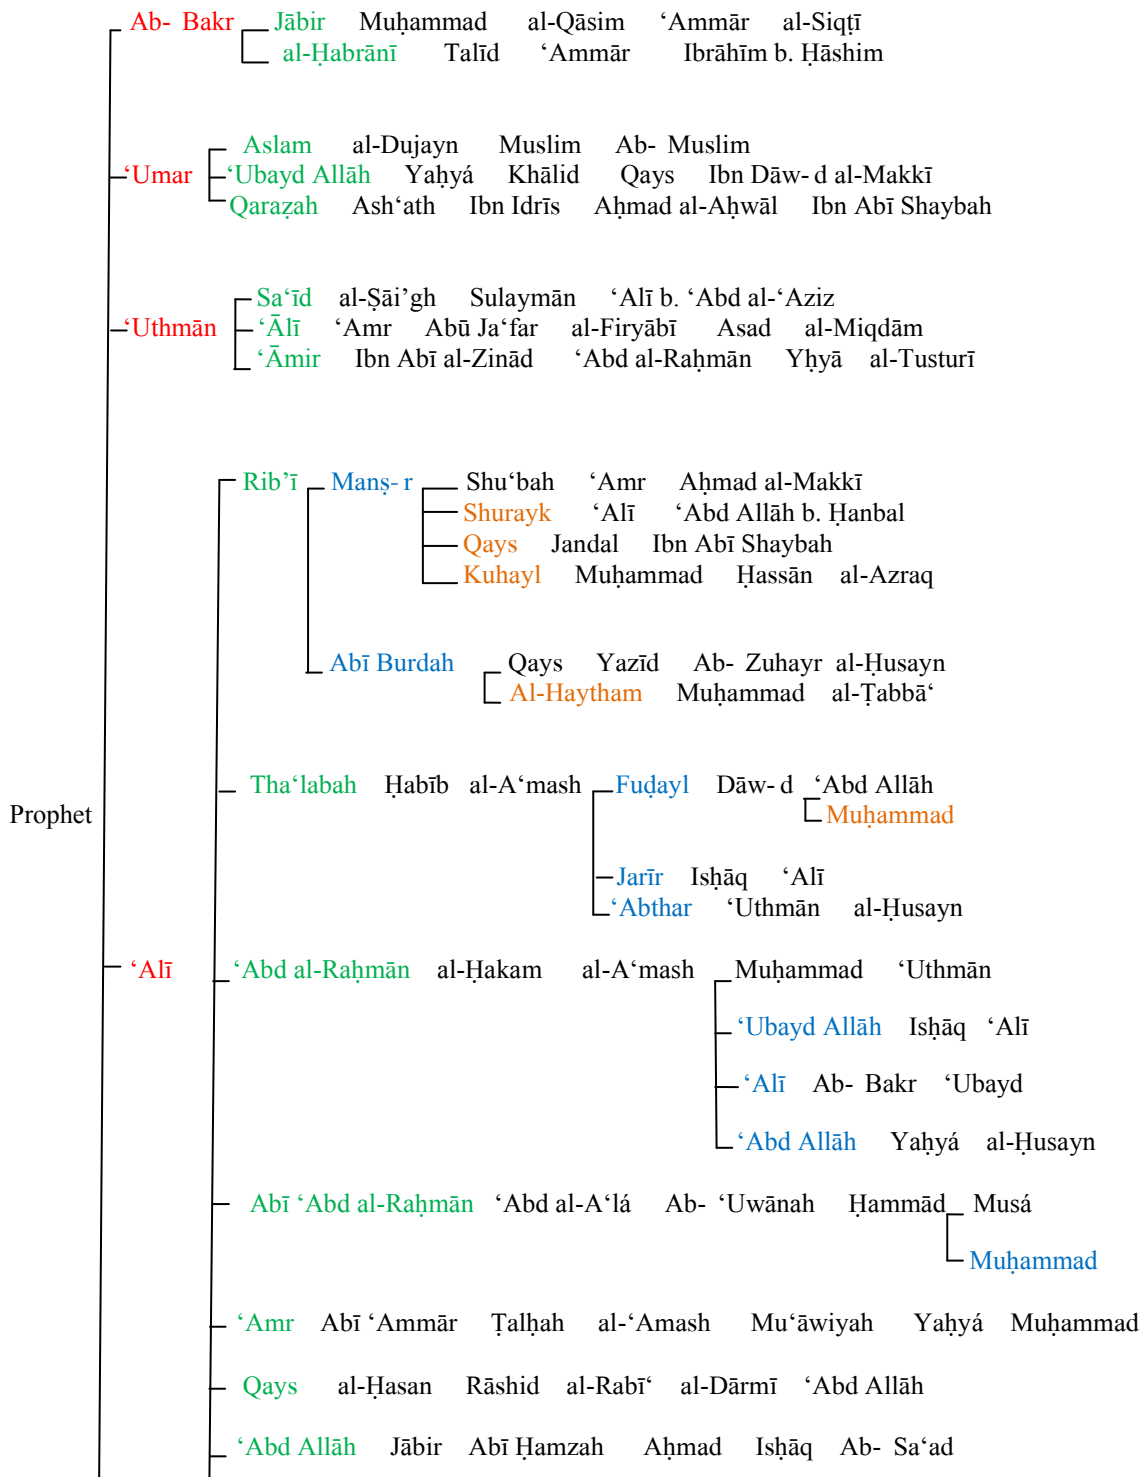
Ab- Bakr Jābir Muḥammad al-Qāsim ‘Ammār al-Siqṭī
al-Ḥabrānī Talīd ‘Ammār Ibrāhīm b. Ḥāshim

Aslam al-Dujayn Muslim Ab- Muslim
‘Umar ‘Ubayd Allāh Yaḥyá Khālid Qays Ibn Dāw- d al-Makkī
Qaraẓah Ash‘ath Ibn Idrīs Aḥmad al-Aḥwāl Ibn Abī Shaybah

Sa‘īd al-Ṣāi’gh Sulaymān ‘Alī b. ‘Abd al-‘Aziz
‘Uthmān ‘Ālī ‘Amr Abū Ja‘far al-Firyābī Asad al-Miqdām
‘Āmir Ibn Abī al-Zinād ‘Abd al-Raḥmān Yḥyā al-Tusturī

Rib’ī Manṣ- r Shu‘bah ‘Amr Aḥmad al-Makkī
Shurayk ‘Alī ‘Abd Allāh b. Ḥanbal
Qays Jandal Ibn Abī Shaybah
Kuhayl Muḥammad Ḥassān al-Azraq

Abī Burdah Qays Yazīd Ab- Zuhayr al-Ḥusayn
Al-Haytham Muḥammad al-Ṭabbā‘

Prophet

Tha‘labah Ḥabīb al-A‘mash Fuḍayl Dāw- d ‘Abd Allāh
Muḥammad

Jarīr Isḥāq ‘Alī
‘Abthar ‘Uthmān al-Ḥusayn

‘Alī ‘Abd al-Raḥmān al-Ḥakam al-A‘mash Muḥammad ‘Uthmān
‘Ubayd Allāh Isḥāq ‘Alī
‘Alī Ab- Bakr ‘Ubayd
‘Abd Allāh Yaḥyá al-Ḥusayn

Abī ‘Abd al-Raḥmān ‘Abd al-A‘lá Ab- ‘Uwānah Ḥammād Musá
Muḥammad

‘Amr Abī ‘Ammār Ṭalḥah al-‘Amash Mu‘āwiyah Yaḥyá Muḥammad

Qays al-Ḥasan Rāshid al-Rabī‘ al-Dārmī ‘Abd Allāh

‘Abd Allāh Jābir Abī Ḥamzah Aḥmad Isḥāq Ab- Sa‘ad